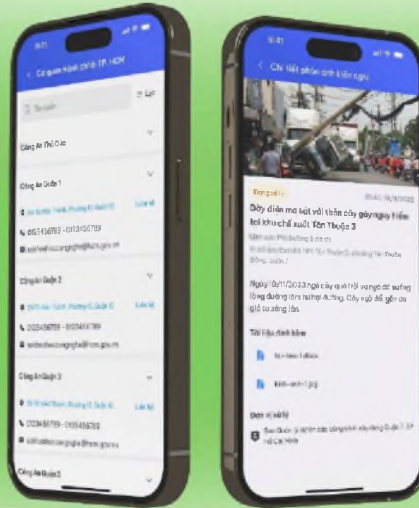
9:41

< Cơ quan hành chính TP. HCM

Tìm kiếm

Công An Thủ Đức

Công An Quận 1

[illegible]

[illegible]

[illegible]

Công An Quận 2

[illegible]

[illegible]

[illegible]

Công An Quận 3

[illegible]

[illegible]

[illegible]

Công An Quận 5

9:41

< Chi tiết phản ánh kiến nghị

Đang xử lý

Dây điện mơ sút với thân cây gây nguy hiểm tại khu chế xuất Tân Thuận 3

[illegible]

Ngày 19/11/2023 ngã cây xanh bị vướng dây tại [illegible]

Tài liệu đính kèm

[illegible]

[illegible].jpg

Đơn vị xử lý

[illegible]